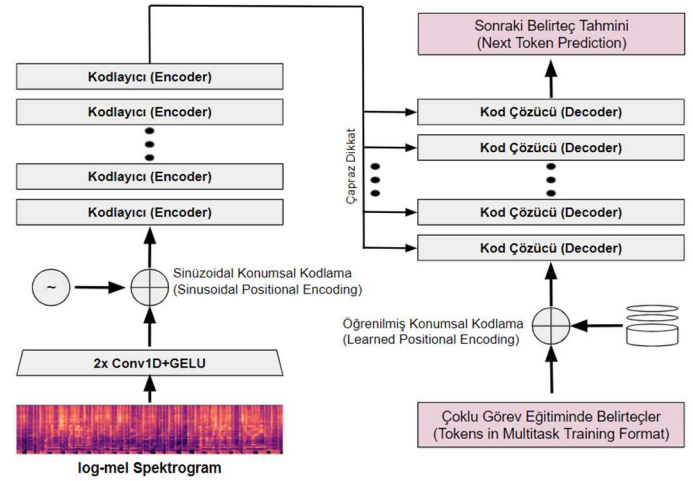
Kodlayıcı (Encoder)

Kodlayıcı (Encoder)

Kodlayıcı (Encoder)

Kodlayıcı (Encoder)

~

Sinüzoidal Konumsal Kodlama
(Sinusoidal Positional Encoding)

2x Conv1D+GELU

log-mel Spektrogram

Çapraz Dikkat

Sonraki Belirteç Tahmini
(Next Token Prediction)

Kod Çözücü (Decoder)

Kod Çözücü (Decoder)

Kod Çözücü (Decoder)

Kod Çözücü (Decoder)

Öğrenilmiş Konumsal Kodlama
(Learned Positional Encoding)

Çoklu Görev Eğitiminde Belirteçler
(Tokens in Multitask Training Format)